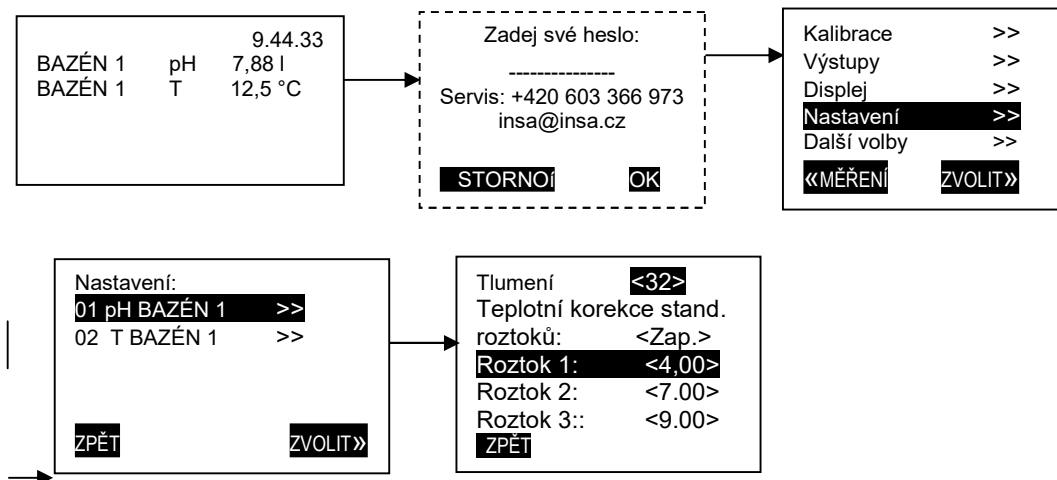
9.44.33
BAZÉN 1 pH 7,88 l
BAZÉN 1 T 12,5 °C

Zadej své heslo:

---------------
Servis: +420 603 366 973
insa@insa.cz

STORNOí OK

Kalibrace >>
Výstupy >>
Displej >>
Nastavení >>
Další volby >>
«MĚŘENÍ ZVOLIT»

Nastavení:
01 pH BAZÉN 1 >>
02 T BAZÉN 1 >>

ZPĚT ZVOLIT»

Tlumení <32>
Teplotní korekce stand.
roztoků: <Zap.>
Roztok 1: <4,00>
Roztok 2: <7.00>
Roztok 3:: <9.00>
ZPĚT